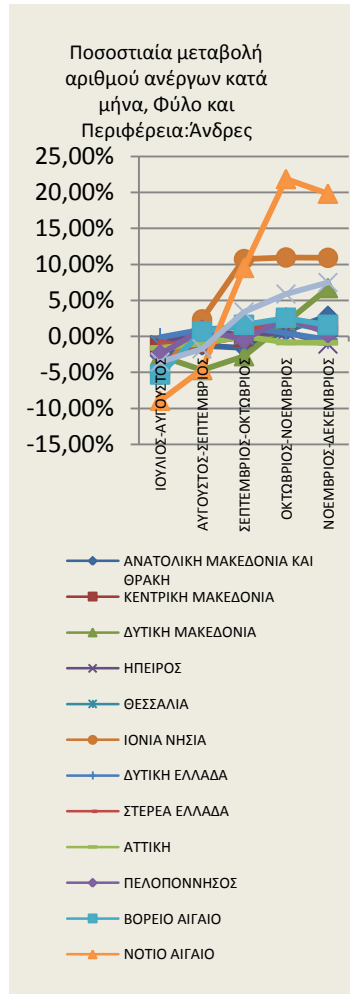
Ποσοστιαία μεταβολή αριθμού ανέργων κατά μήνα, Φύλο και Περιφέρεια:Άνδρες

25,00%
20,00%
15,00%
10,00%
5,00%
0,00%
-5,00%
-10,00%
-15,00%

ΙΟΥΛΙΟΣ-ΑΥΓΟΥΣΤΟΣ
ΑΥΓΟΥΣΤΟΣ-ΣΕΠΤΕΜΒΡΙΟΣ
ΣΕΠΤΕΜΒΡΙΟΣ-ΟΚΤΩΒΡΙΟΣ
ΟΚΤΩΒΡΙΟΣ-ΝΟΕΜΒΡΙΟΣ
ΝΟΕΜΒΡΙΟΣ-ΔΕΚΕΜΒΡΙΟΣ

ΑΝΑΤΟΛΙΚΗ ΜΑΚΕΔΟΝΙΑ ΚΑΙ ΘΡΑΚΗ
ΚΕΝΤΡΙΚΗ ΜΑΚΕΔΟΝΙΑ
ΔΥΤΙΚΗ ΜΑΚΕΔΟΝΙΑ
ΗΠΕΙΡΟΣ
ΘΕΣΣΑΛΙΑ
ΙΟΝΙΑ ΝΗΣΙΑ
ΔΥΤΙΚΗ ΕΛΛΑΔΑ
ΣΤΕΡΕΑ ΕΛΛΑΔΑ
ΑΤΤΙΚΗ
ΠΕΛΟΠΟΝΝΗΣΟΣ
ΒΟΡΕΙΟ ΑΙΓΑΙΟ
ΝΟΤΙΟ ΑΙΓΑΙΟ